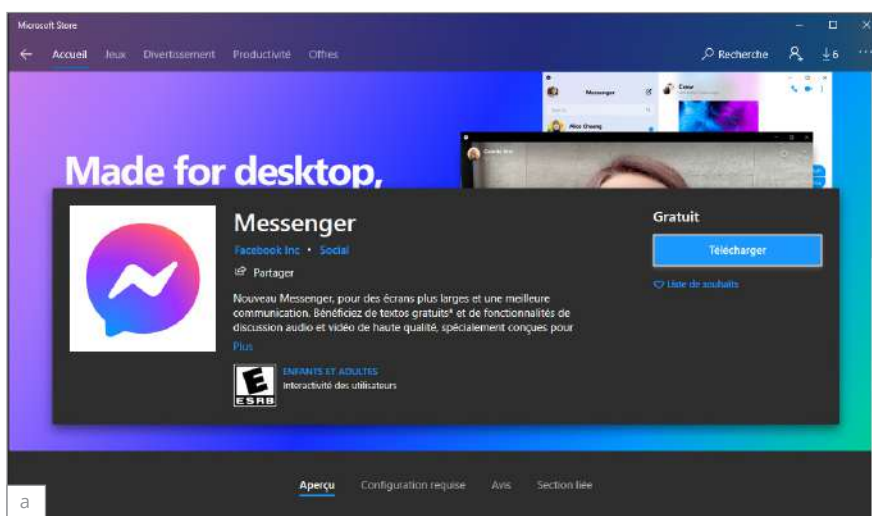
Microsoft Store

← Accueil Jeux Divertissement Productivité Offres

Recherche 6

Made for desktop,

Messenger

Alice Chuang

Messenger

Facebook Inc • Social

Partager

Nouveau Messenger, pour des écrans plus larges et une meilleure communication. Bénéficiez de textos gratuits* et de fonctionnalités de discussion audio et vidéo de haute qualité, spécialement conçues pour

Plus

ENFANTS ET ADULTES
Interactivité des utilisateurs

E
ESRB

Gratuit

Télécharger

Liste de souhaits

Aperçu Configuration requise Avis Section liée

a